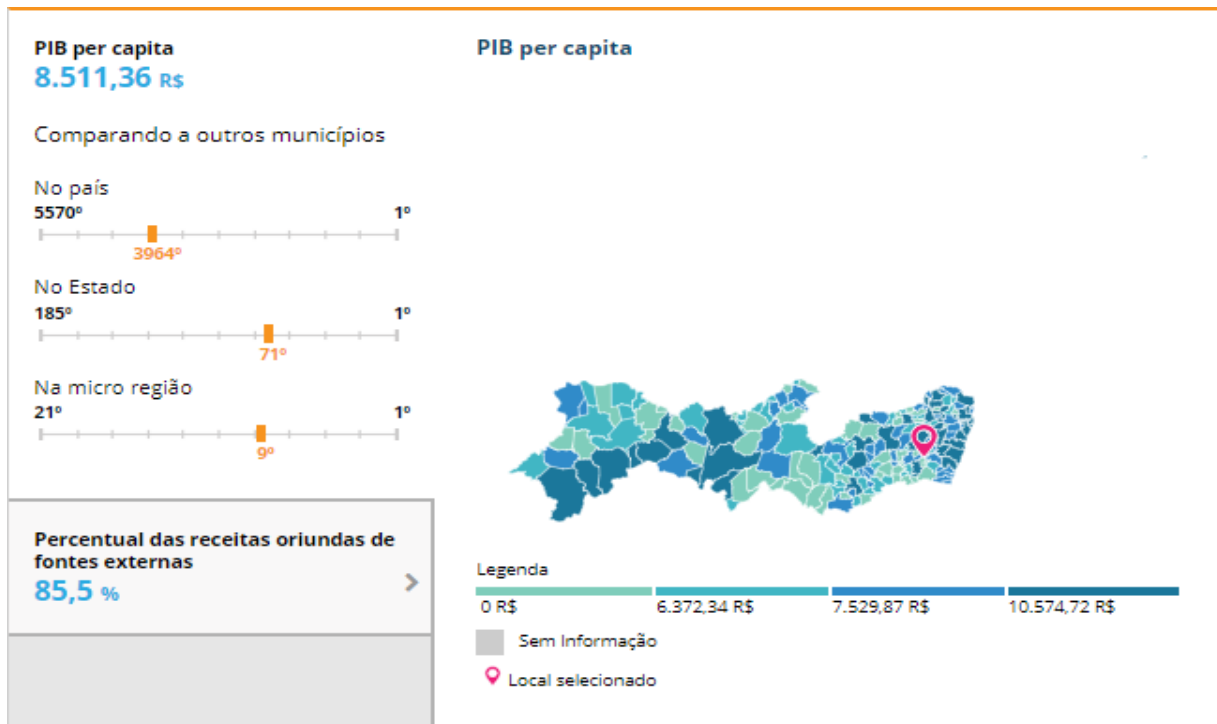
PIB per capita
8.511,36 R$

Comparando a outros municípios

No país
5570º
1º
3964º

No Estado
185º
1º
71º

Na micro região
21º
1º
9º

Percentual das receitas oriundas de fontes externas
85,5 %

PIB per capita

Legenda
0 R$
6.372,34 R$
7.529,87 R$
10.574,72 R$

Sem Informação

Local selecionado